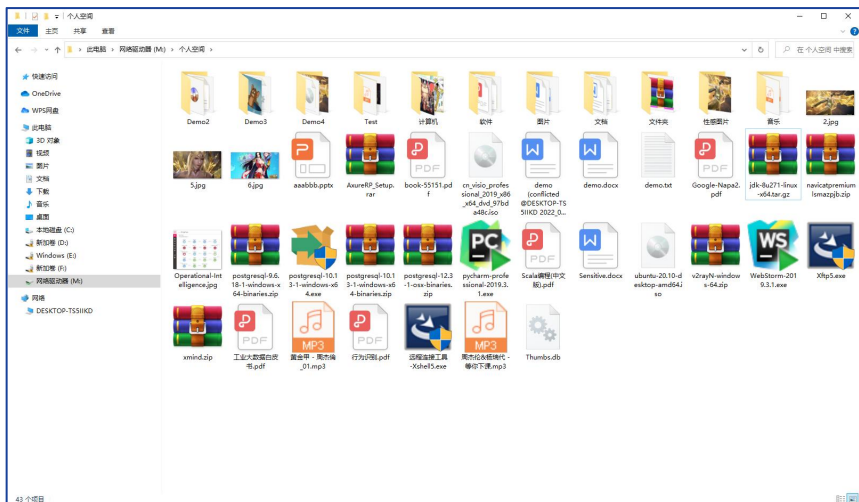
个人空间

文件 主页 共享 查看

← → ↑ 此电脑 › 网络驱动器 (M:) › 个人空间 ›

在 个人空间 中搜索

快速访问
OneDrive
WPS网盘
此电脑
3D 对象
视频
图片
文档
下载
音乐
桌面
本地磁盘 (C:)
新加卷 (D:)
Windows (E:)
新加卷 (F:)
网络驱动器 (M:)
网络
DESKTOP-TSSIIKD

Demo2
Demo3
Demo4
Test
计算机
软件
图片
文档
文件夹
性感图片
音乐
2.jpg
5.jpg
6.jpg
aaabbb.pptx
AxureRP_Setup.rar
book-55151.pdf
cn_visio_professional_2019_x86_x64_dvd_97bda48c.iso
demo (conflicted @DESKTOP-TS5IIKD 2022_0...
demo.docx
demo.txt
Google-Napa2.pdf
jdk-8u271-linux-x64.tar.gz
navicatpremiumlsmazpjb.zip
Operational-Intelligence.jpg
postgresql-9.6.18-1-windows-x64-binaries.zip
postgresql-10.13-1-windows-x64.exe
postgresql-10.13-1-windows-x64-binaries.zip
postgresql-12.3-1-osx-binaries.zip
pycharm-professional-2019.3.1.exe
Scala编程(中文版).pdf
Sensitive.docx
ubuntu-20.10-desktop-amd64.iso
v2rayN-windows-64.zip
WebStorm-2019.3.1.exe
Xftp5.exe
xmind.zip
工业大数据白皮书.pdf
黄金甲 - 周杰伦_01.mp3
行为识别.pdf
远程连接工具-Xshell5.exe
周杰伦&蔡依林 - 等你下课.mp3
Thumbs.db

43 个项目